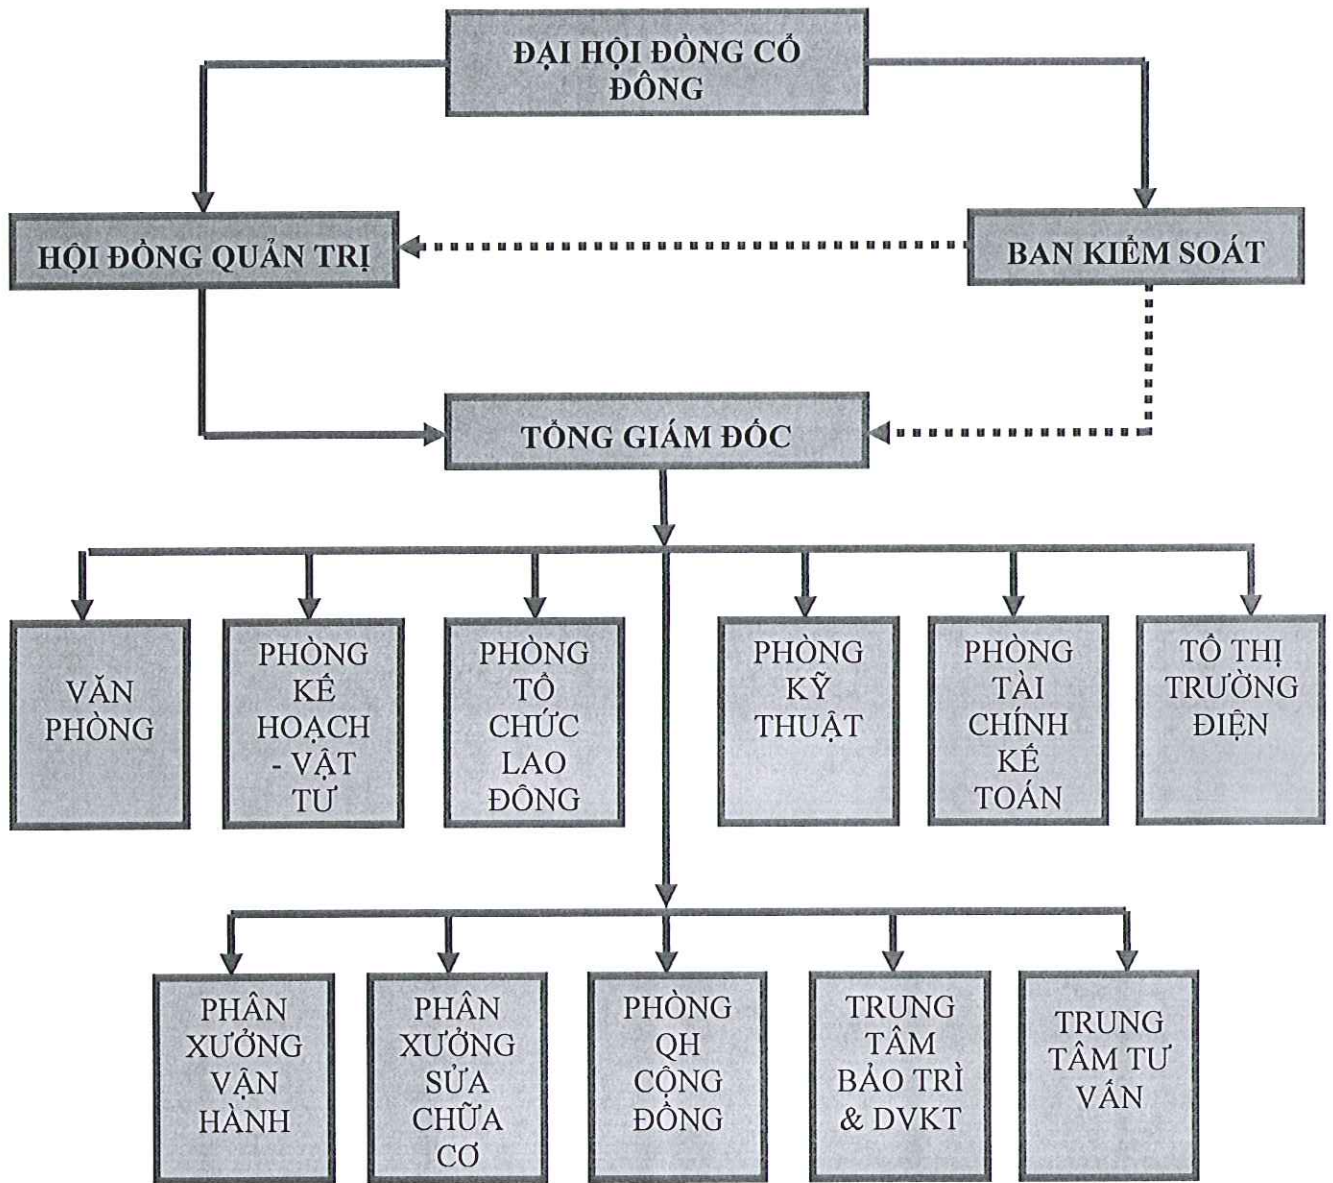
ĐẠI HỘI ĐỒNG CỔ ĐÔNG

HỘI ĐỒNG QUẢN TRỊ

BAN KIỂM SOÁT

TỔNG GIÁM ĐỐC

VĂN PHÒNG

PHÒNG KẾ HOẠCH - VẬT TƯ

PHÒNG TỔ CHỨC LAO ĐỘNG

PHÒNG KỸ THUẬT

PHÒNG TÀI CHÍNH KẾ TOÁN

TỔ THỊ TRƯỜNG ĐIỆN

PHÂN XƯỞNG VẬN HÀNH

PHÂN XƯỞNG SỬA CHỮA CƠ

PHÒNG QH CỘNG ĐỒNG

TRUNG TÂM BẢO TRÌ & DVKT

TRUNG TÂM TƯ VẤN